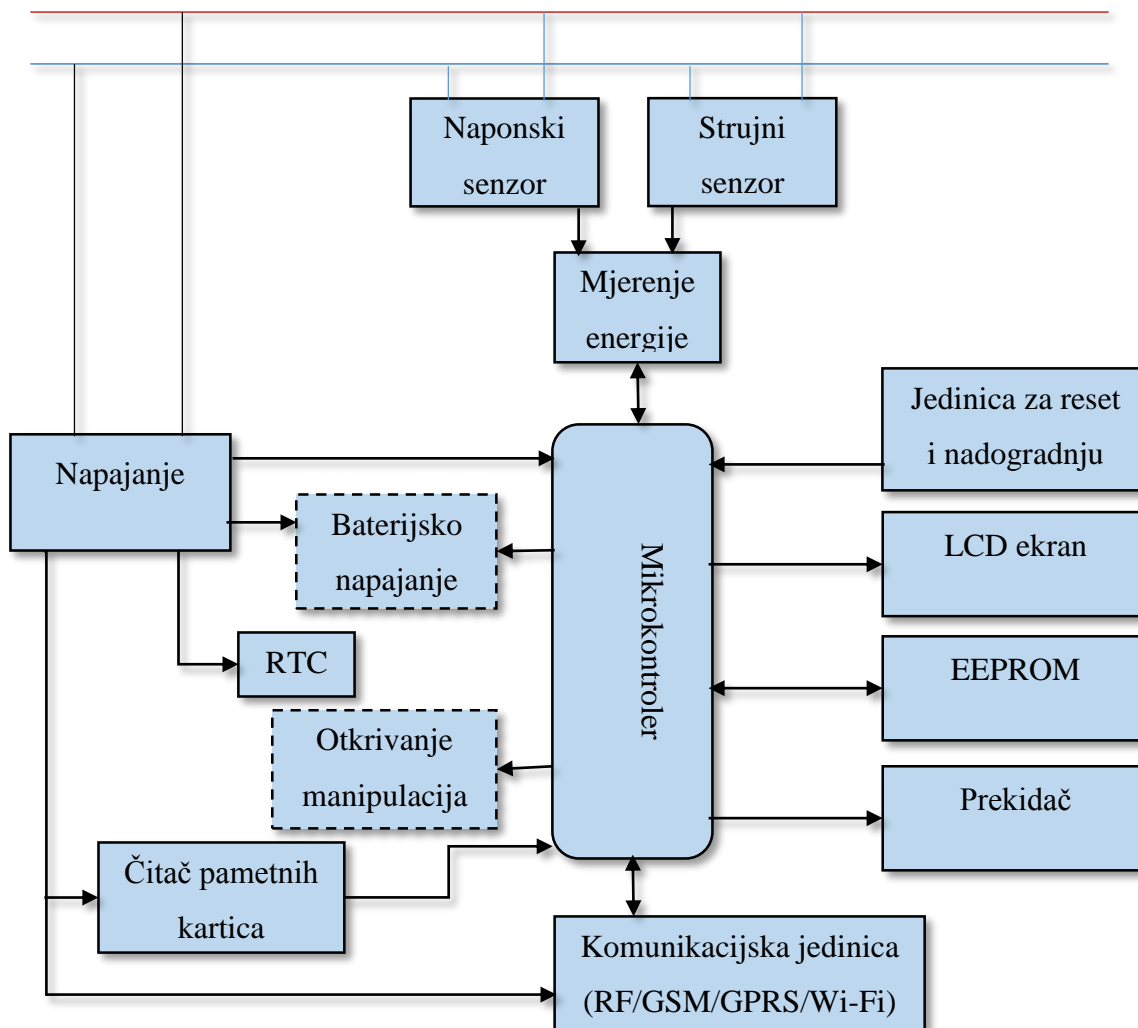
Naponski senzor

Strujni senzor

Mjerenje energije

Jedinica za reset i nadogradnju

Napajanje

Baterijsko napajanje

Mikrokontroler

LCD ekran

RTC

EEPROM

Otkrivanje manipulacija

Prekidač

Čitač pametnih kartica

Komunikacijska jedinica (RF/GSM/GPRS/Wi-Fi)